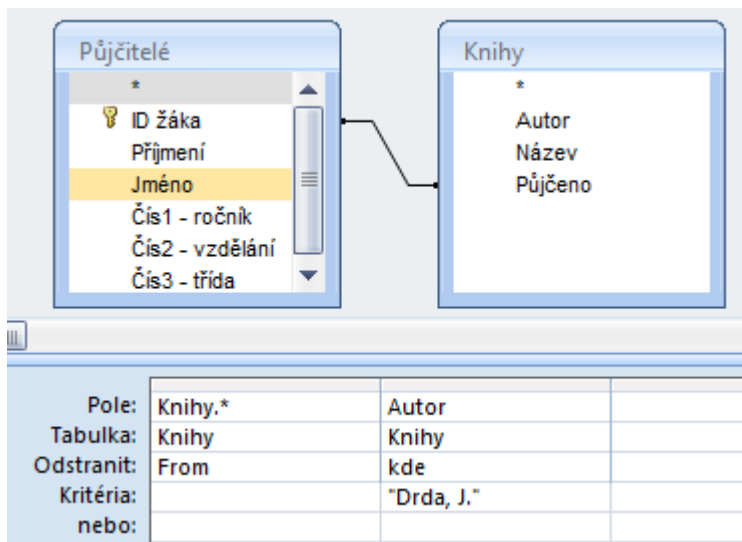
Půjčitelé
*
ID žáka
Příjmení
Jméno
Čís1 - ročník
Čís2 - vzdělání
Čís3 - třída

Knihy
*
Autor
Název
Půjčeno

| | | | |
|---|---|---|---|
| Pole: | Knihy.* | Autor | |
| Tabulka: | Knihy | Knihy | |
| Odstranit: | From | kde | |
| Kritéria: | | "Drda, J." | |
| nebo: | | | |